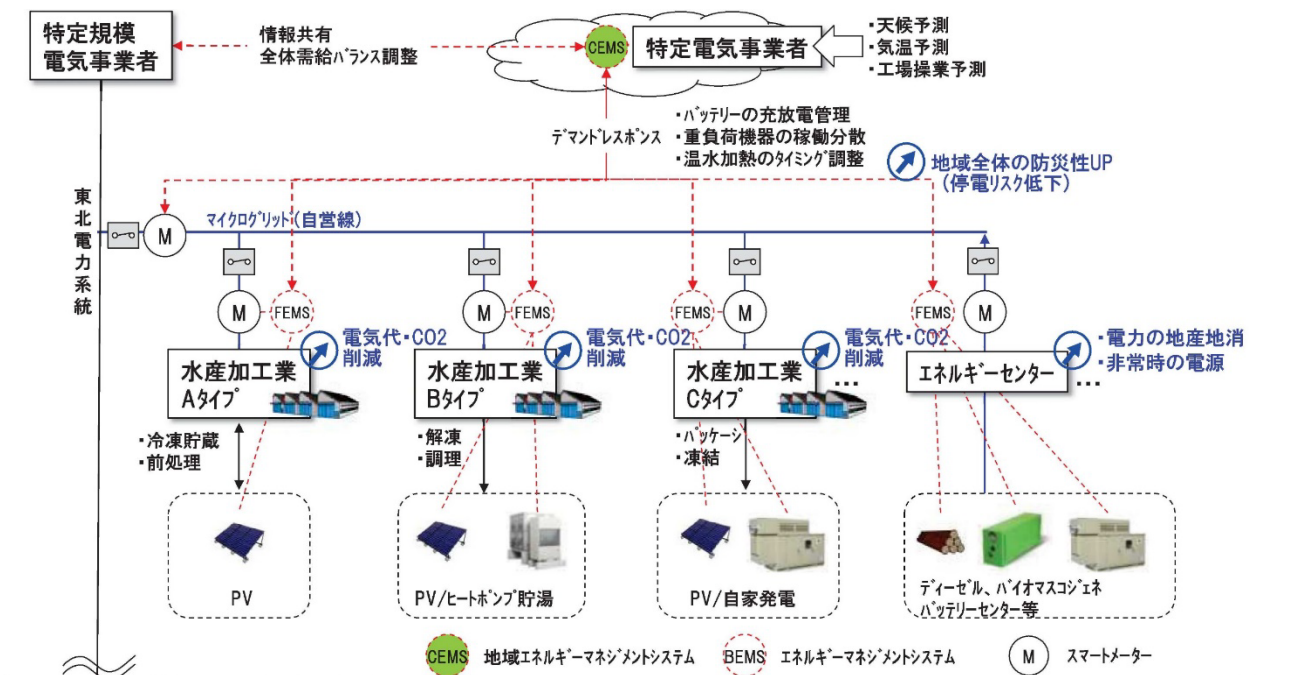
特定規模電気事業者

情報共有
全体需給バランス調整

CEMS 特定電気事業者

・天候予測
・気温予測
・工場操業予測

デマンドレスポンス

・バッテリーの充放電管理
・重負荷機器の稼働分散
・温水加熱のタイミング調整

地域全体の防災性UP
(停電リスク低下)

東北電力系統

M

マイクログリッド(自営線)

M FEMS

M FEMS

FEMS M

FEMS M

電気代・CO2削減

電気代・CO2削減

電気代・CO2削減

・電力の地産地消
・非常時の電源

水産加工業 Aタイプ

水産加工業 Bタイプ

水産加工業 Cタイプ …

エネルギーセンター …

・冷凍貯蔵
・前処理

・解凍
・調理

・パッケージ
・凍結

PV

PV/ヒートポンプ貯湯

PV/自家発電

ディーゼル、バイオマスコジェネ
バッテリーセンター等

CEMS 地域エネルギーマネジメントシステム

BEMS エネルギーマネジメントシステム

M スマートメーター